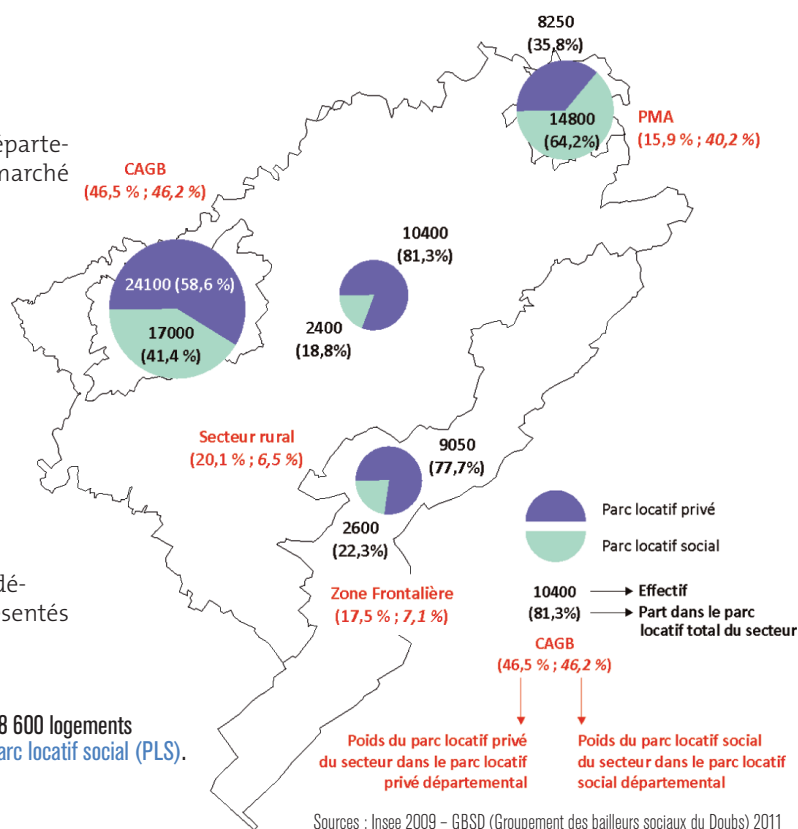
éparte-
narché

CAGB
(46,5 % ; 46,2 %)

24100 (58,6 %)
17000
(41,4 %)

8250
(35,8%)
14800
(64,2%)

PMA
(15,9 % ; 40,2 %)

10400
(81,3%)
2400
(18,8%)

Secteur rural
(20,1 % ; 6,5 %)

9050
(77,7%)
2600
(22,3%)

Zone Frontalière
(17,5 % ; 7,1 %)

Parc locatif privé
Parc locatif social

10400 → Effectif
(81,3%) → Part dans le parc locatif total du secteur

CAGB
(46,5 % ; 46,2 %)

Poids du parc locatif privé du secteur dans le parc locatif privé départemental

Poids du parc locatif social du secteur dans le parc locatif social départemental

dé-
sentés

8 600 logements
arc locatif social (PLS).

Sources : Insee 2009 – GBSD (Groupement des bailleurs sociaux du Doubs) 2011